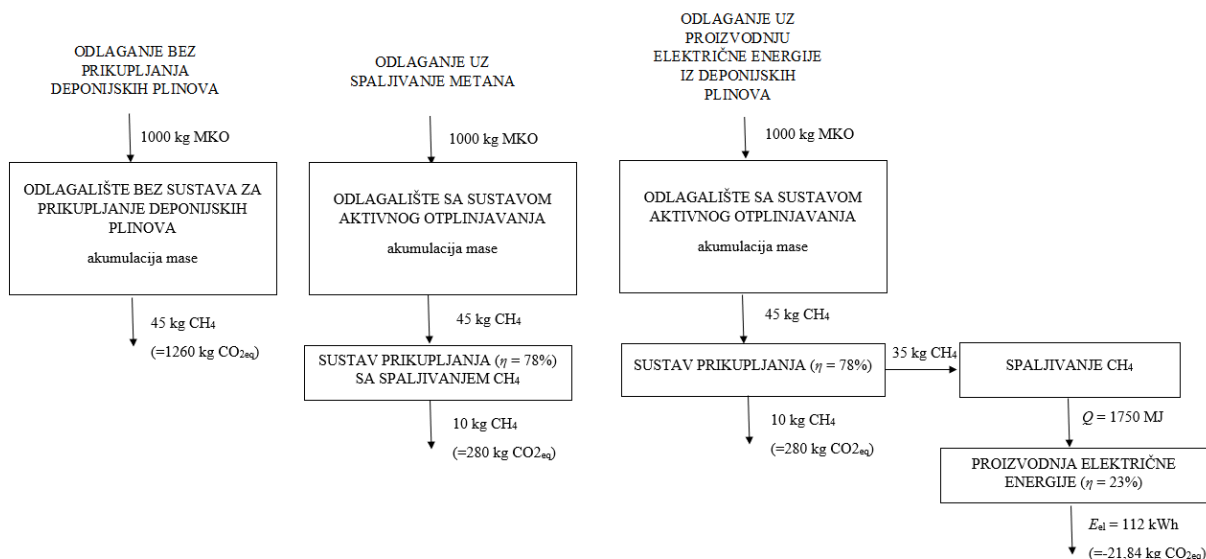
ODLAGANJE BEZ PRIKUPLJANJA DEPONIJSKIH PLINOVA

1000 kg MKO

ODLAGALIŠTE BEZ SUSTAVA ZA PRIKUPLJANJE DEPONIJSKIH PLINOVA

akumulacija mase

45 kg $CH_4$

(=1260 kg $CO_{2eq}$)

ODLAGANJE UZ SPALJIVANJE METANA

1000 kg MKO

ODLAGALIŠTE SA SUSTAVOM AKTIVNOG OTPLINJAVANJA

akumulacija mase

45 kg $CH_4$

SUSTAV PRIKUPLJANJA ($\eta$ = 78%) SA SPALJIVANJEM $CH_4$

10 kg $CH_4$

(=280 kg $CO2_{eq}$)

ODLAGANJE UZ PROIZVODNJU ELEKTRIČNE ENERGIJE IZ DEPONIJSKIH PLINOVA

1000 kg MKO

ODLAGALIŠTE SA SUSTAVOM AKTIVNOG OTPLINJAVANJA

akumulacija mase

45 kg $CH_4$

SUSTAV PRIKUPLJANJA ($\eta$ = 78%)

35 kg $CH_4$

SPALJIVANJE $CH_4$

10 kg $CH_4$

(=280 kg $CO2_{eq}$)

$Q$ = 1750 MJ

PROIZVODNJA ELEKTRIČNE ENERGIJE ($\eta$ = 23%)

$E_{el}$ = 112 kWh

(=-21.84 kg $CO_{2eq}$)